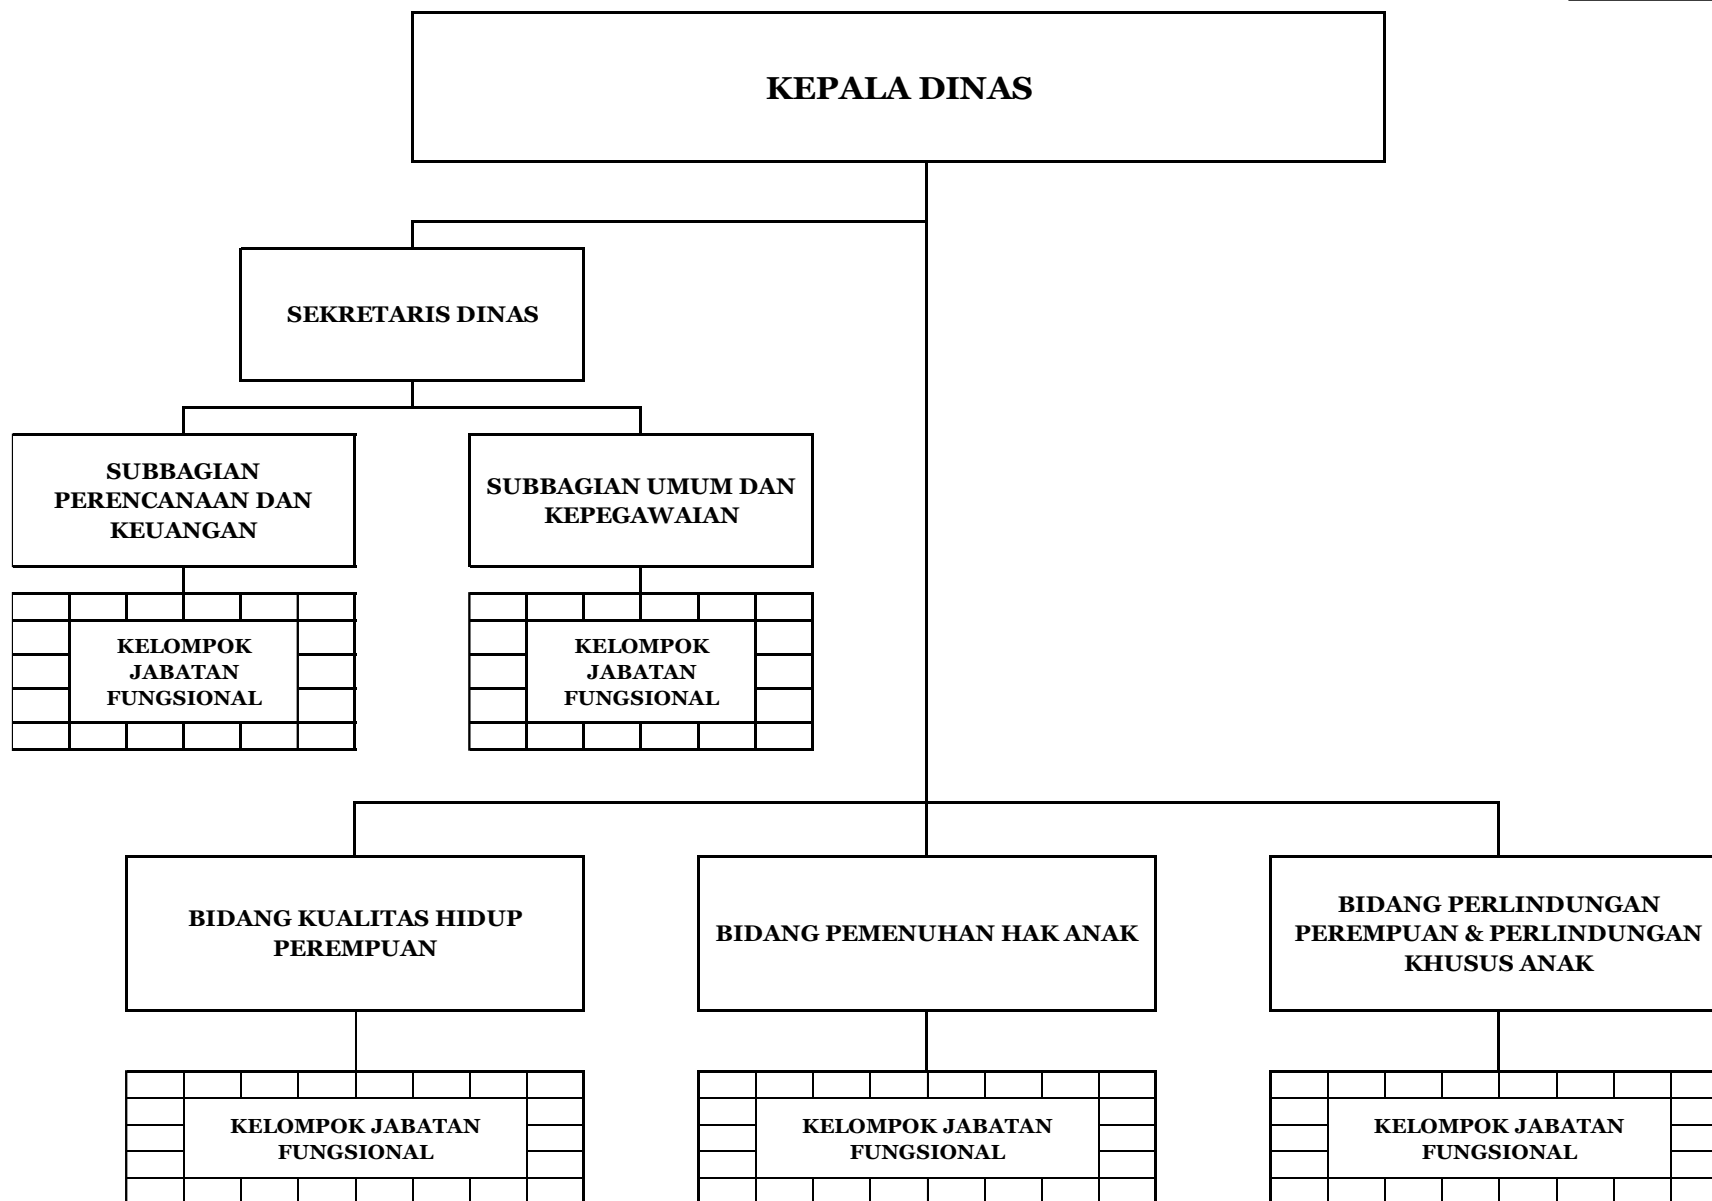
KEPALA DINAS

SEKRETARIS DINAS

SUBBAGIAN PERENCANAAN DAN KEUANGAN

SUBBAGIAN UMUM DAN KEPEGAWAIAN

KELOMPOK JABATAN FUNGSIONAL

KELOMPOK JABATAN FUNGSIONAL

BIDANG KUALITAS HIDUP PEREMPUAN

BIDANG PEMENUHAN HAK ANAK

BIDANG PERLINDUNGAN PEREMPUAN & PERLINDUNGAN KHUSUS ANAK

KELOMPOK JABATAN FUNGSIONAL

KELOMPOK JABATAN FUNGSIONAL

KELOMPOK JABATAN FUNGSIONAL